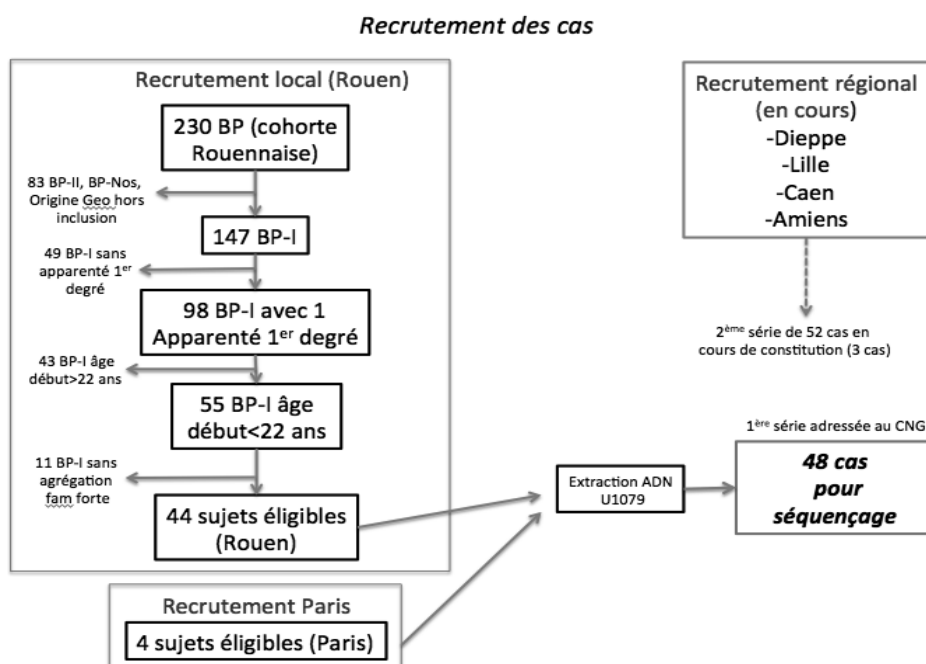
Recrutement des cas

Recrutement local (Rouen)

230 BP (cohorte Rouennaise)

83 BP-II, BP-Nos, Origine Geo hors inclusion

147 BP-I

49 BP-I sans apparenté 1$^{er}$ degré

98 BP-I avec 1 Apparenté 1$^{er}$ degré

43 BP-I âge début>22 ans

55 BP-I âge début<22 ans

11 BP-I sans agrégation fam forte

44 sujets éligibles (Rouen)

Recrutement Paris

4 sujets éligibles (Paris)

Recrutement régional (en cours)
-Dieppe
-Lille
-Caen
-Amiens

2$^{ème}$ série de 52 cas en cours de constitution (3 cas)

1$^{ère}$ série adressée au CNG

Extraction ADN U1079

48 cas pour séquençage